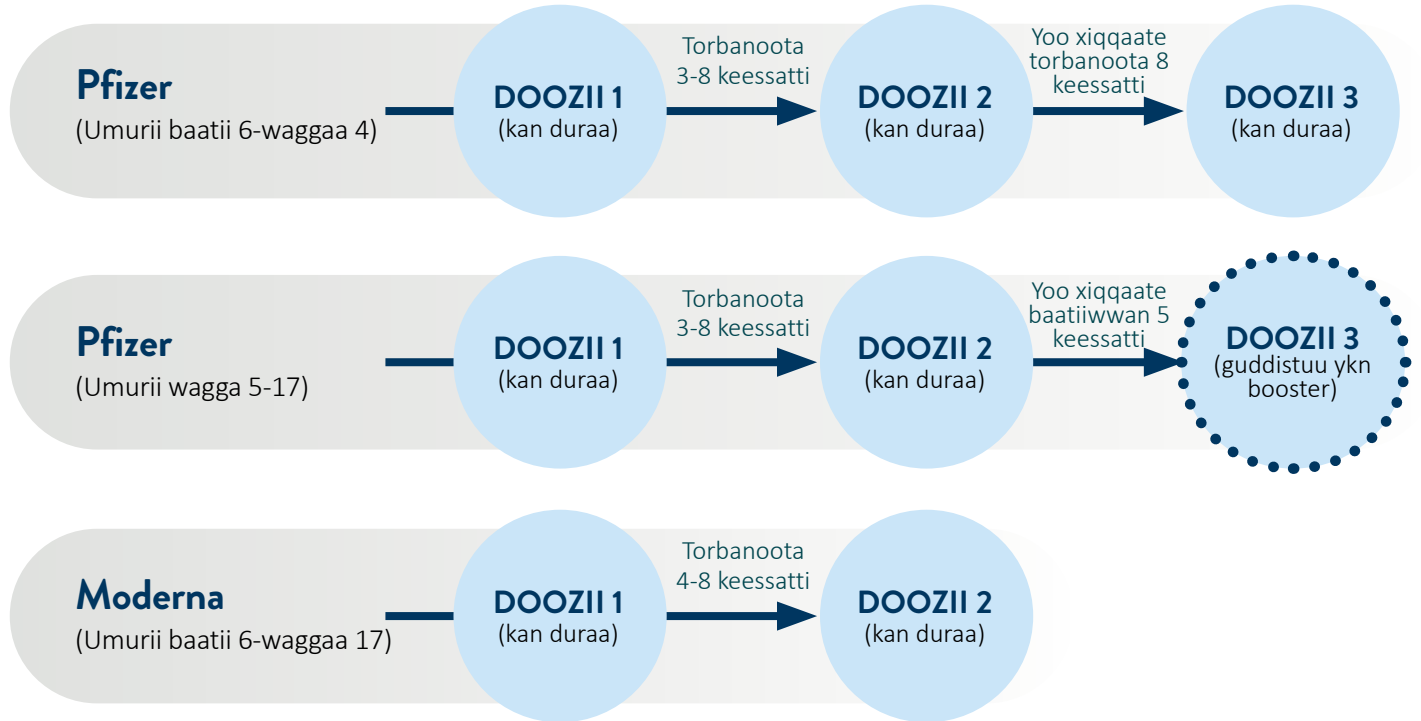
Pfizer
(Umurii baatii 6-waggaa 4)

DOOZII 1
(kan duraa)

Torbanoota 3-8 keessatti

DOOZII 2
(kan duraa)

Yoo xiqqaate torbanoota 8 keessatti

DOOZII 3
(kan duraa)

Pfizer
(Umurii wagga 5-17)

DOOZII 1
(kan duraa)

Torbanoota 3-8 keessatti

DOOZII 2
(kan duraa)

Yoo xiqqaate baatiiwwan 5 keessatti

DOOZII 3
(guddistuu ykn booster)

Moderna
(Umurii baatii 6-waggaa 17)

DOOZII 1
(kan duraa)

Torbanoota 4-8 keessatti

DOOZII 2
(kan duraa)